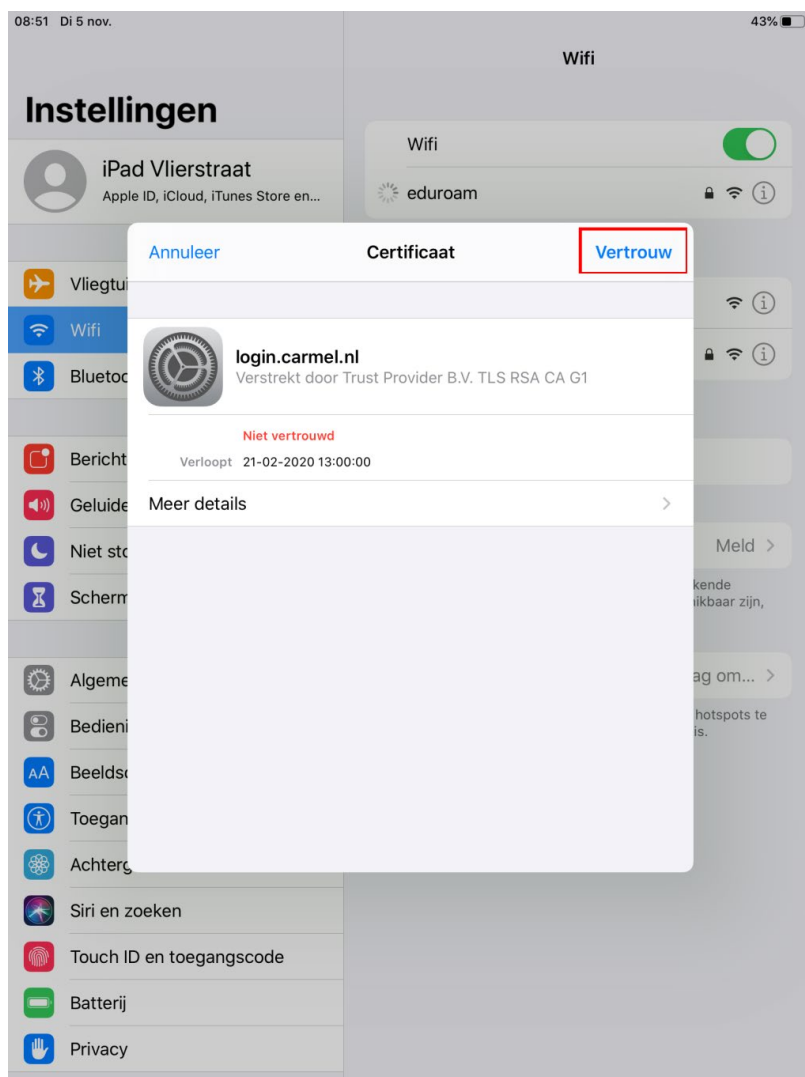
08:51 Di 5 nov.

43%

Wifi

Instellingen

iPad Vlierstraat
Apple ID, iCloud, iTunes Store en...

Wifi

eduroam

Vliegtu

Wifi

Blueto

Bericht

Geluide

Niet st

Scherm

Algeme

Bedieni

Beelds

Toegan

Achterg

Siri en zoeken

Touch ID en toegangscode

Batterij

Privacy

Meld >

kende
ikbaar zijn,

ag om... >

hotspots te
is.

Annuleer

Certificaat

Vertrouw

login.carmel.nl
Verstrekt door Trust Provider B.V. TLS RSA CA G1

Niet vertrouwd

Verloopt 21-02-2020 13:00:00

Meer details